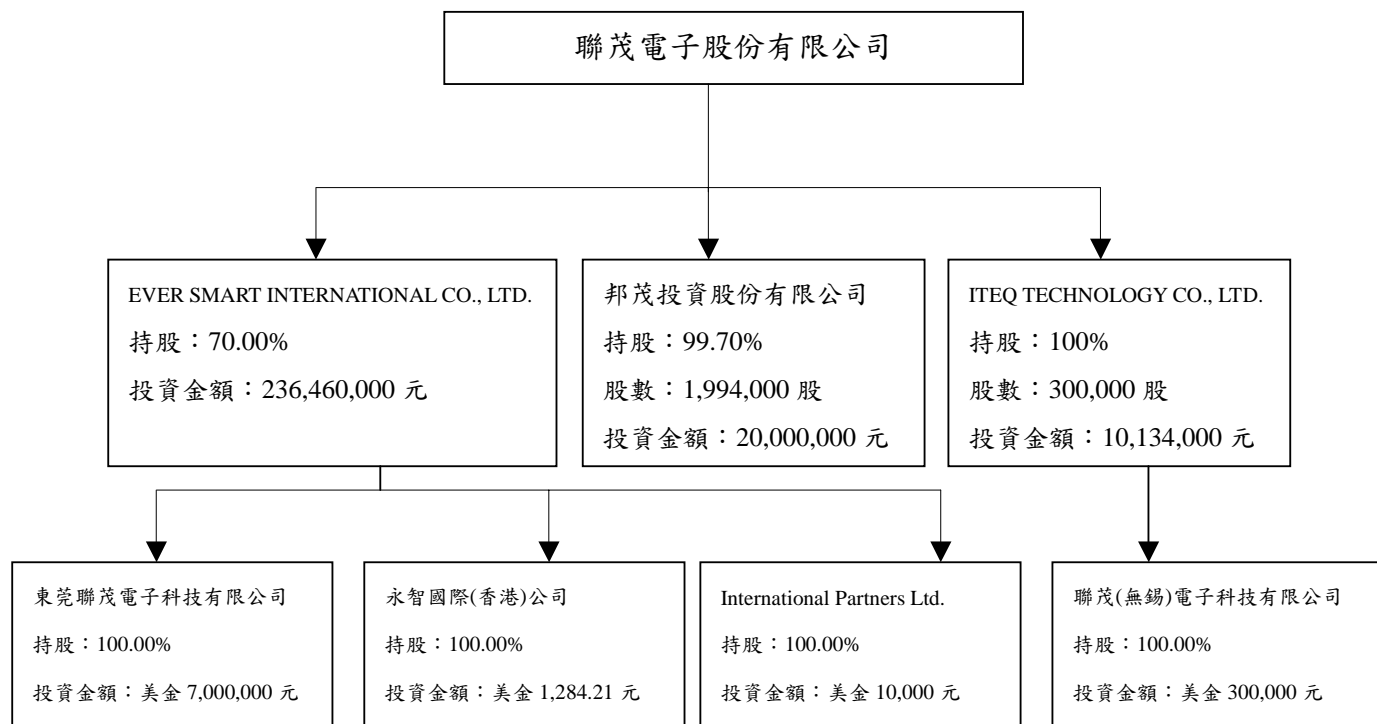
聯茂電子股份有限公司

EVER SMART INTERNATIONAL CO., LTD.
持股：70.00%
投資金額：236,460,000 元

邦茂投資股份有限公司
持股：99.70%
股數：1,994,000 股
投資金額：20,000,000 元

ITEQ TECHNOLOGY CO., LTD.
持股：100%
股數：300,000 股
投資金額：10,134,000 元

東莞聯茂電子科技有限公司
持股：100.00%
投資金額：美金 7,000,000 元

永智國際(香港)公司
持股：100.00%
投資金額：美金 1,284.21 元

International Partners Ltd.
持股：100.00%
投資金額：美金 10,000 元

聯茂(無錫)電子科技有限公司
持股：100.00%
投資金額：美金 300,000 元